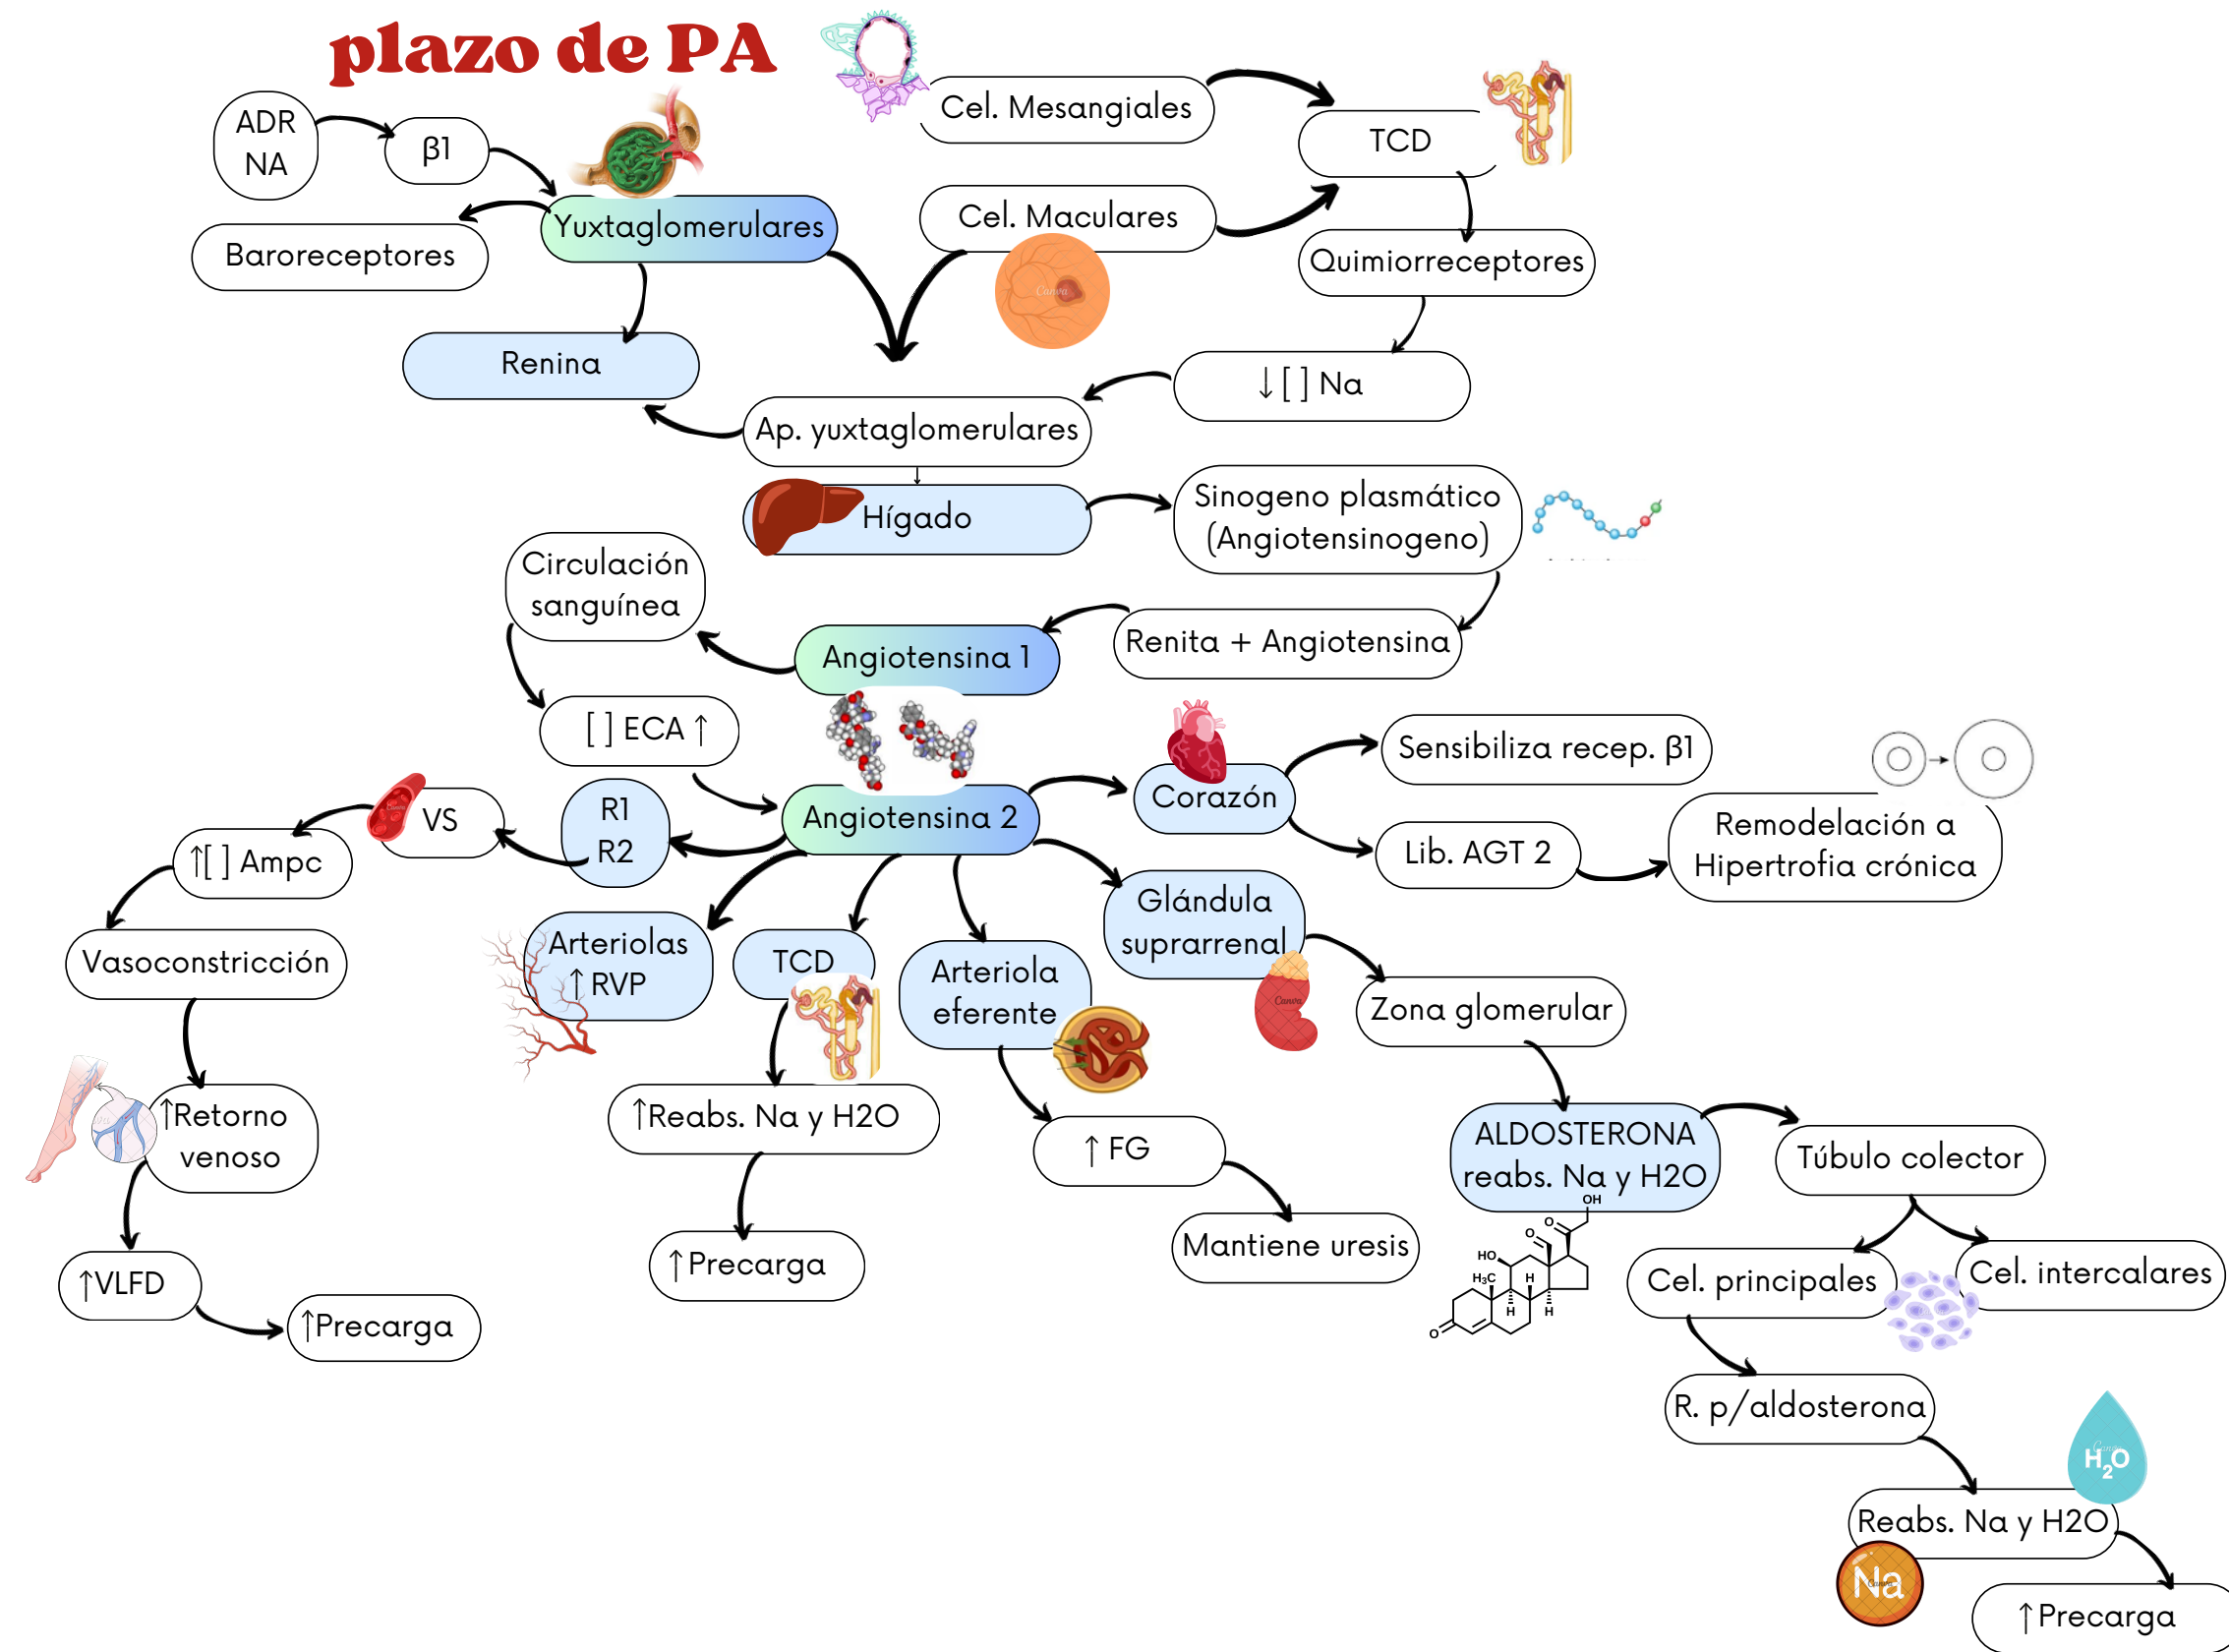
plazo de PA

ADR
NA

β1

Yuxtaglomerulares

Baroreceptores

Renina

Cel. Mesangiales

Cel. Maculares

TCD

Quimiorreceptores

↓[ ] Na

Ap. yuxtaglomerulares

Hígado

Sinogeno plasmático (Angiotensinogeno)

Renita + Angiotensina

Circulación sanguínea

Angiotensina 1

[ ] ECA ↑

Angiotensina 2

R1
R2

VS

↑[ ] Ampc

Vasoconstricción

↑Retorno venoso

↑VLFD

↑Precarga

Arteriolas ↑RVP

TCD

↑Reabs. Na y H2O

↑Precarga

Arteriola eferente

↑ FG

Mantiene uresis

Corazón

Sensibiliza recep. β1

Lib. AGT 2

Remodelación a Hipertrofia crónica

Glándula suprarrenal

Zona glomerular

ALDOSTERONA reabs. Na y H2O

Túbulo colector

Cel. principales

Cel. intercalares

R. p/aldosterona

Reabs. Na y H2O

↑Precarga

$H_2O$

Na